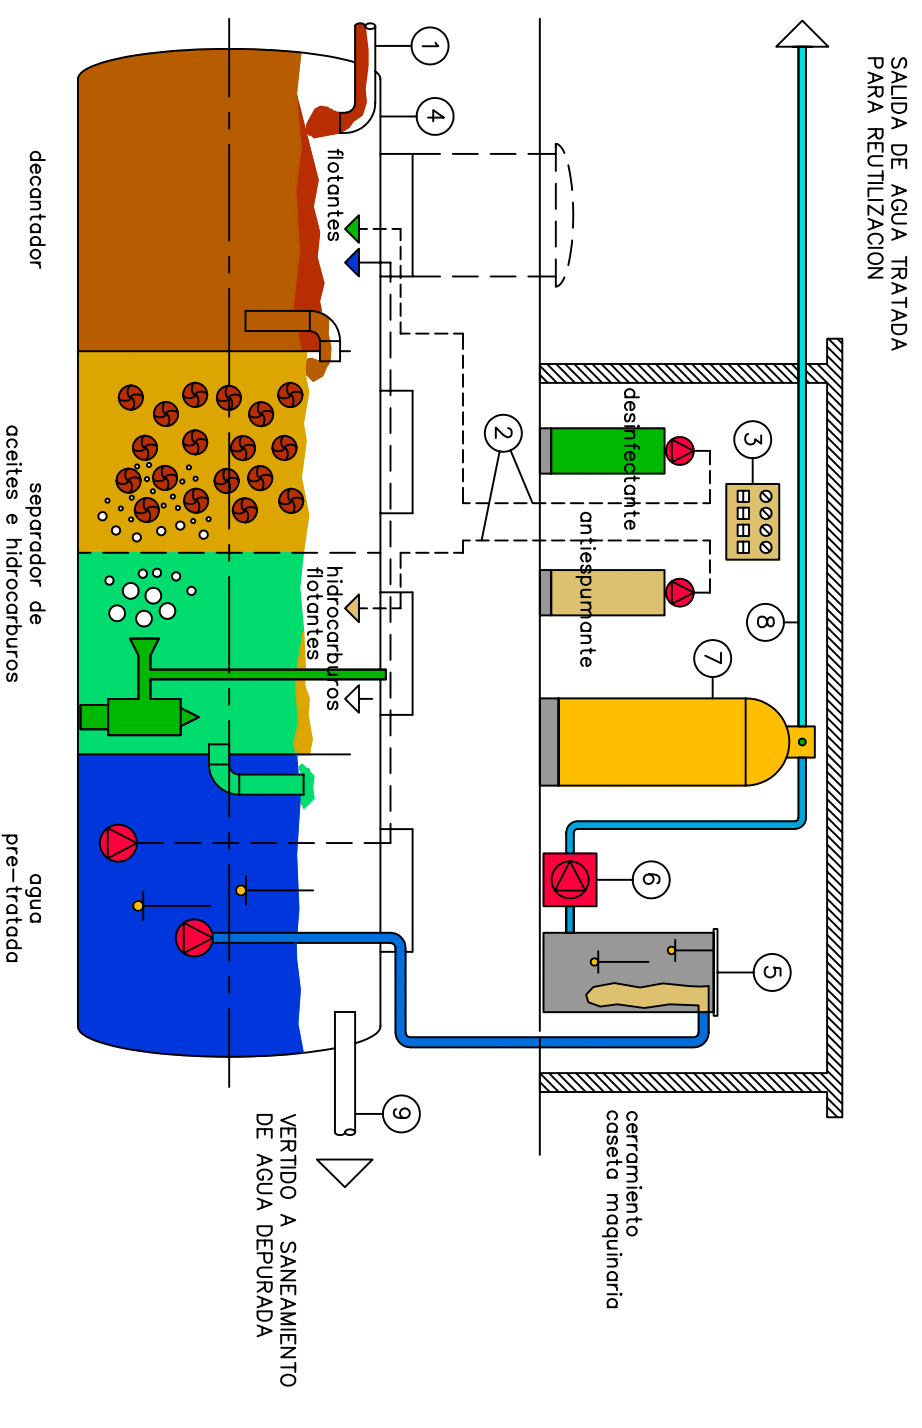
SALIDA DE AGUA TRATADA PARA REUTILIZACION

1

4

flotantes

decantador

2

3

desinfectante

antiespumante

separador de aceites e hidrocarburos

hidrocarburos flotantes

8

7

agua pre-tratada

6

5

9

cerramiento caseta maquinaria

VERTIDO A SANEAMIENTO DE AGUA DEPURADA